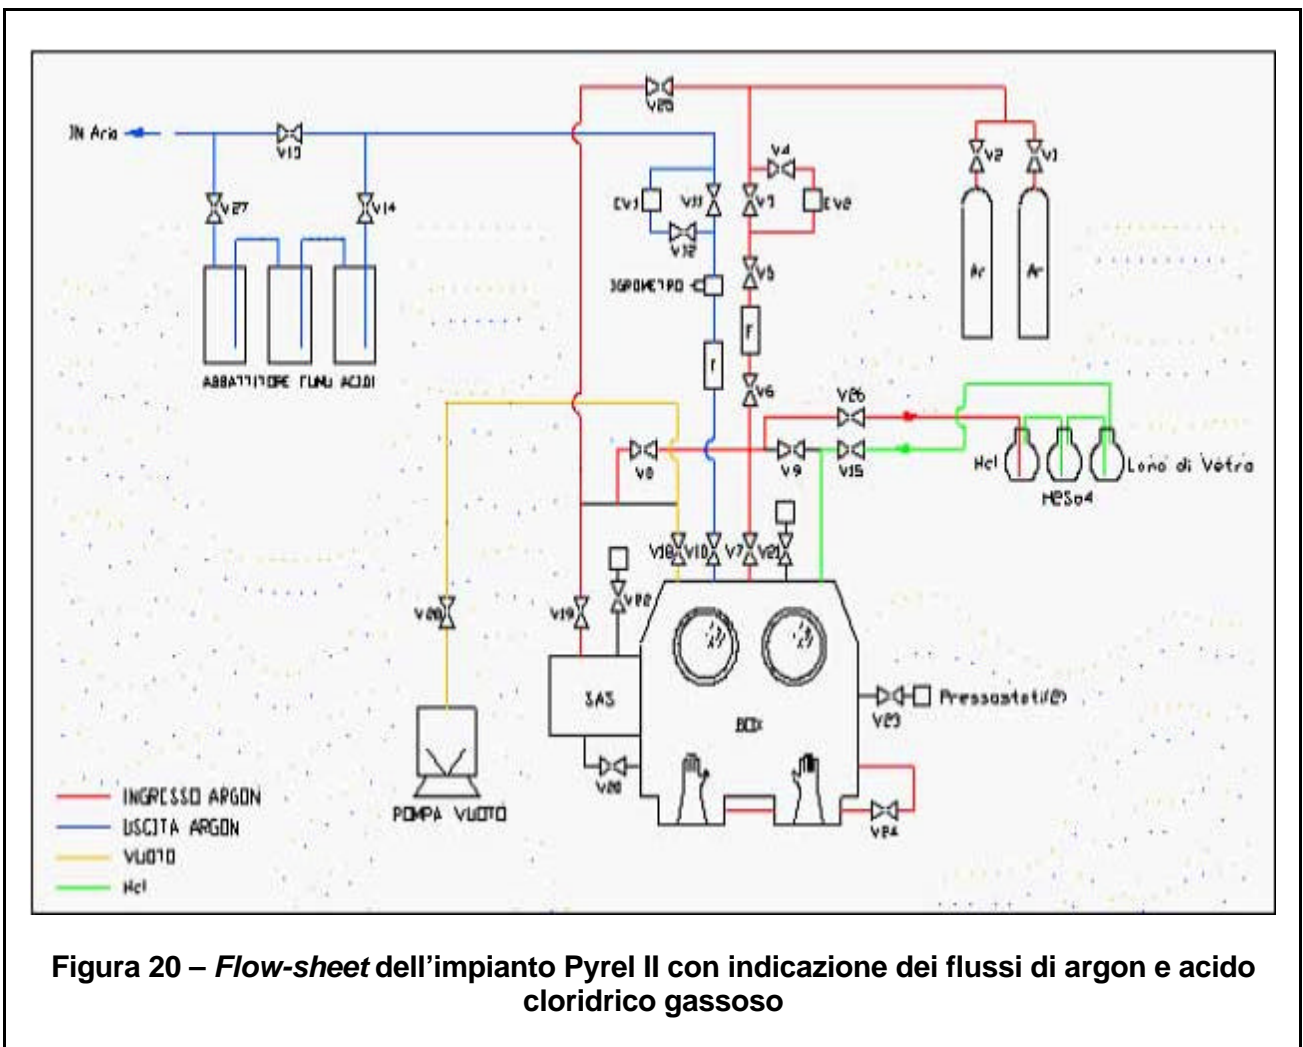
IN Aria
V13
V27
V14
ABBATTITORE FUMI ACIDI
V20
CV1
V11
V12
IGROMETRO
F
V4
V3
CV2
V5
F
V6
V2
V1
Ar
Ar
V26
V8
V9
V15
Hcl
H2So4
Lana di Vetro
V18
V10
V7
V21
V19
V22
V29
SAS
BOX
V23
Pressostati(2)
V28
V24
POMPA VUOTO
INGRESSO ARGON
USCITA ARGON
VUOTO
Hcl

**Figura 20 – *Flow-sheet* dell'impianto Pyrel II con indicazione dei flussi di argon e acido cloridrico gassoso**